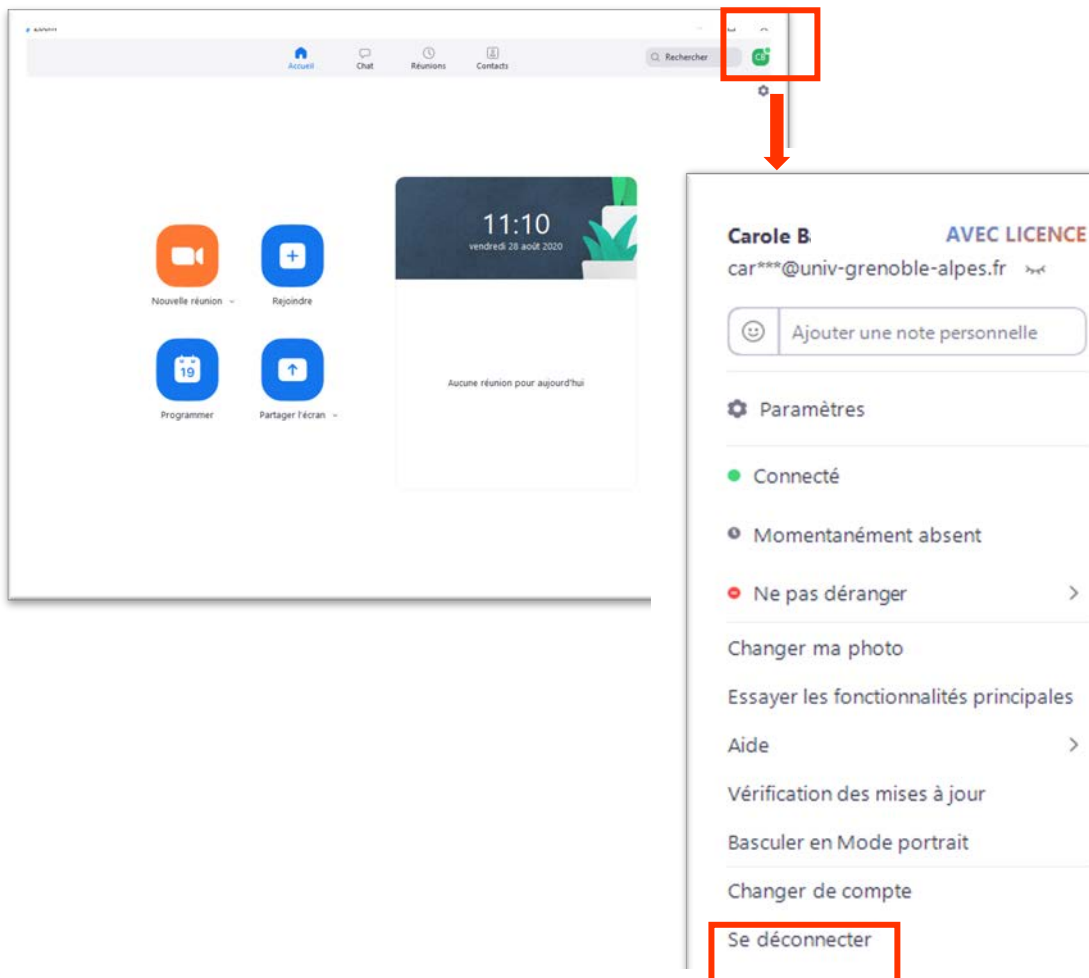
Zoom

Accueil Chat Réunions Contacts

Rechercher

CB

11:10
vendredi 28 août 2020

Nouvelle réunion

Rejoindre

19

Programmer

Partager l'écran

Aucune réunion pour aujourd'hui

Carole B AVEC LICENCE
car***@univ-grenoble-alpes.fr

Ajouter une note personnelle

Paramètres

Connecté

Momentanément absent

Ne pas déranger

Changer ma photo

Essayer les fonctionnalités principales

Aide

Vérification des mises à jour

Basculer en Mode portrait

Changer de compte

Se déconnecter